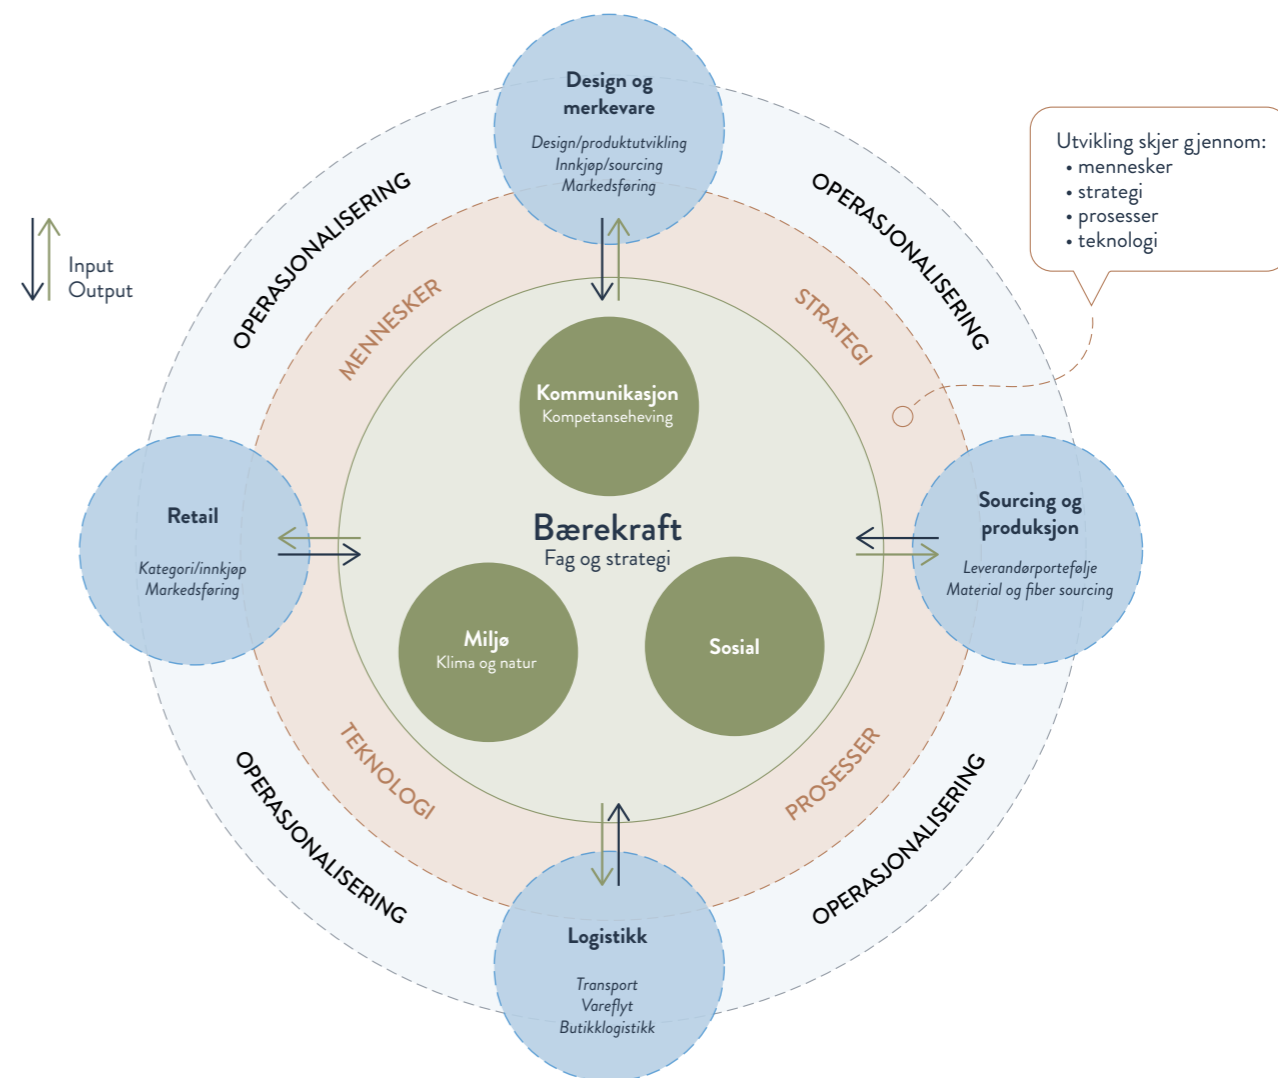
Design og merkevare

Design/produktutvikling
Innkjøp/sourcing
Markedsføring

Utvikling skjer gjennom:
• mennesker
• strategi
• prosesser
• teknologi

Input
Output

OPERASJONALISERING

OPERASJONALISERING

MENNESKER

STRATEGI

Kommunikasjon
Kompetanseheving

Retail

Kategori/innkjøp
Markedsføring

Bærekraft
Fag og strategi

Sourcing og produksjon

Leverandørportefølje
Material og fiber sourcing

Miljø
Klima og natur

Sosial

TEKNOLOGI

PROSESSER

OPERASJONALISERING

OPERASJONALISERING

Logistikk

Transport
Vareflyt
Butikklogistikk